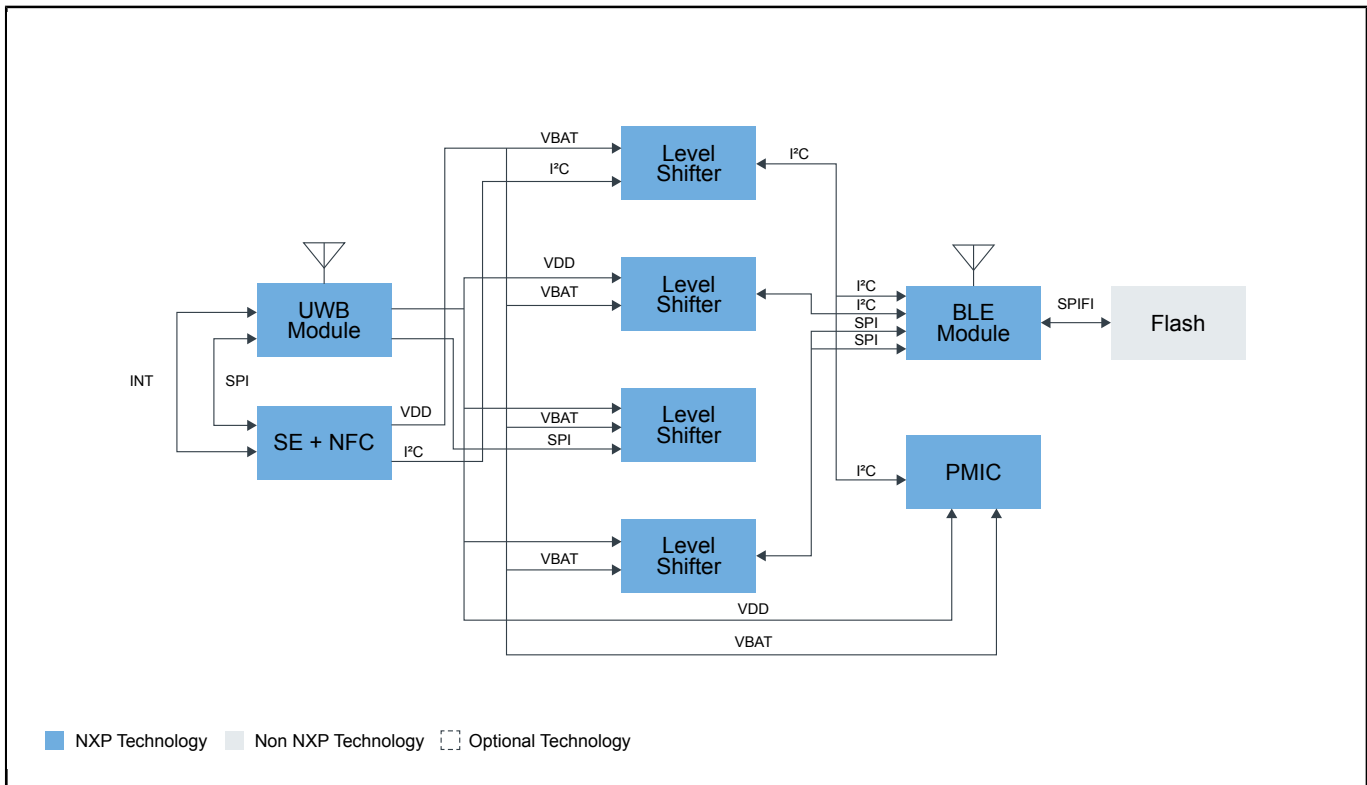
VBAT
I²C
Level Shifter
I²C
VDD
VBAT
Level Shifter
UWB Module
I²C
I²C
SPI
SPI
BLE Module
SPIFI
Flash
INT
SPI
SE + NFC
VDD
I²C
VBAT
SPI
Level Shifter
I²C
PMIC
VBAT
Level Shifter
VDD
VBAT

NXP Technology
Non NXP Technology
Optional Technology